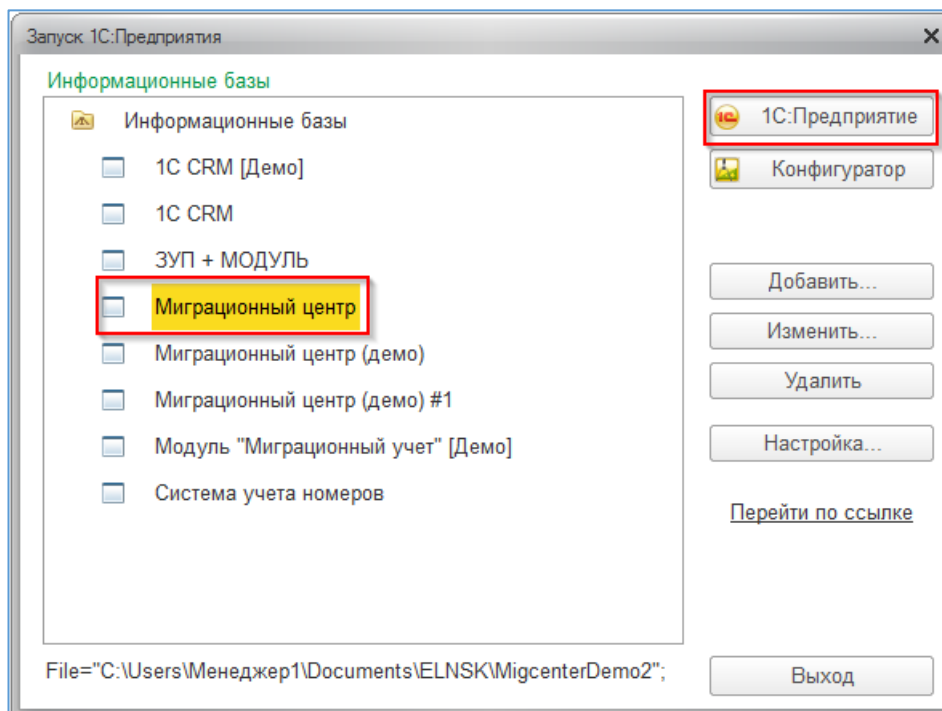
Запуск 1С:Предприятия

Информационные базы

Информационные базы

1C CRM [Демо]

1C CRM

ЗУП + МОДУЛЬ

Миграционный центр

Миграционный центр (демо)

Миграционный центр (демо) #1

Модуль "Миграционный учет" [Демо]

Система учета номеров

1С:Предприятие

Конфигуратор

Добавить...

Изменить...

Удалить

Настройка...

Перейти по ссылке

File="C:\Users\Менеджер1\Documents\ELNSK\MigcenterDemo2";

Выход